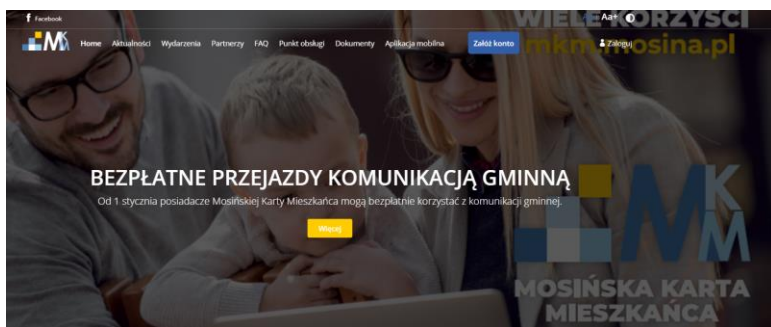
Facebook

MK

Home Aktualności Wydarzenia Partnerzy FAQ Punkt obsługi Dokumenty Aplikacja mobilna Załóż konto Zaloguj

Aa+

WIELE KORZYŚCI

mkm.mosina.pl

BEZPŁATNE PRZEJAZDY KOMUNIKACJĄ GMINNĄ

Od 1 stycznia posiadacze Mosińskiej Karty Mieszkańca mogą bezpłatnie korzystać z komunikacji gminnej.

Więcej

MKM

MOSIŃSKA KARTA MIESZKAŃCA